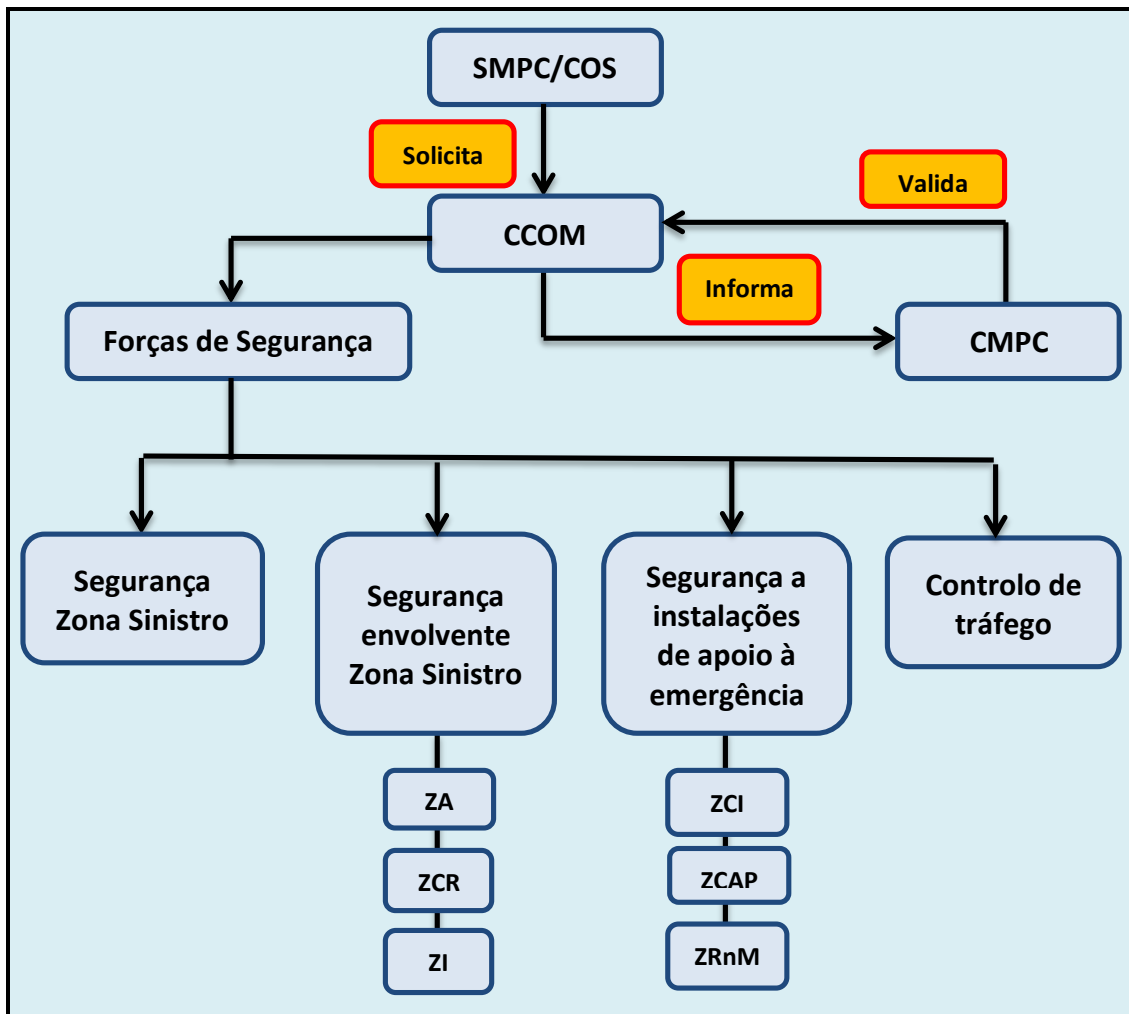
SMPC/COS

Solicita

Valida

CCOM

Informa

Forças de Segurança

CMPC

Segurança Zona Sinistro

Segurança envolvente Zona Sinistro

ZA

ZCR

ZI

Segurança a instalações de apoio à emergência

ZCI

ZCAP

ZRnM

Controlo de tráfego